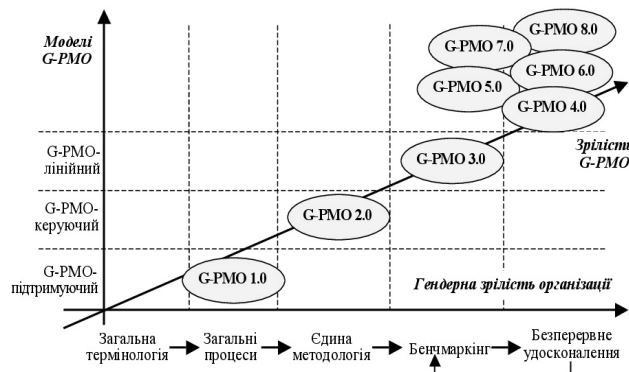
Моделі G-PMO

G-PMO 8.0
G-PMO 7.0
G-PMO 6.0
G-PMO 5.0
G-PMO 4.0

G-PMO-лінійний
Зрілість G-PMO
G-PMO 3.0

G-PMO-керуючий
G-PMO 2.0

G-PMO-підтримуючий
G-PMO 1.0
Гендерна зрілість організації

Загальна термінологія → Загальні процеси → Єдина методологія → Бенчмаркінг → Безперервне удосконалення